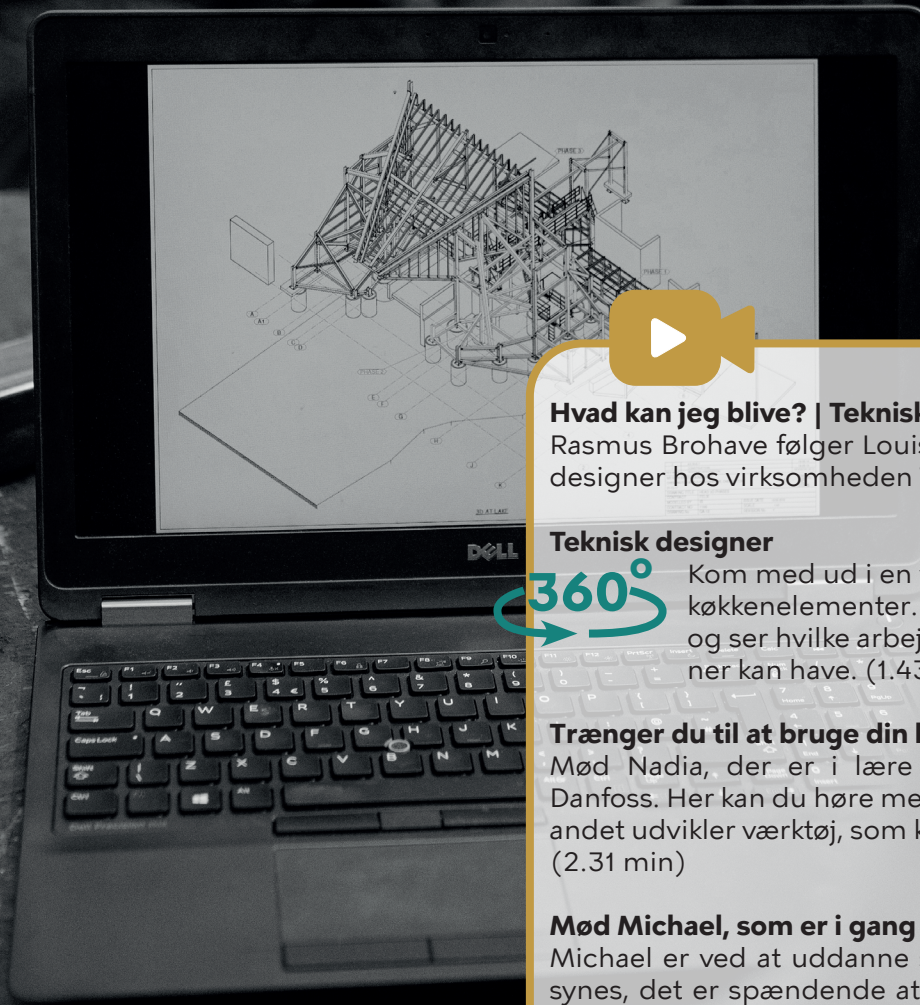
Hvad kan jeg blive? | Teknisk
Rasmus Brohave følger Louis
designer hos virksomheden

Teknisk designer
360°
Kom med ud i en
køkkenelementer.
og ser hvilke arbej
ner kan have. (1.43

Trænger du til at bruge din
Mød Nadia, der er i lære
Danfoss. Her kan du høre me
andet udvikler værktøj, som k
(2.31 min)

Mød Michael, som er i gang
Michael er ved at uddanne
synes, det er spændende at

DELL